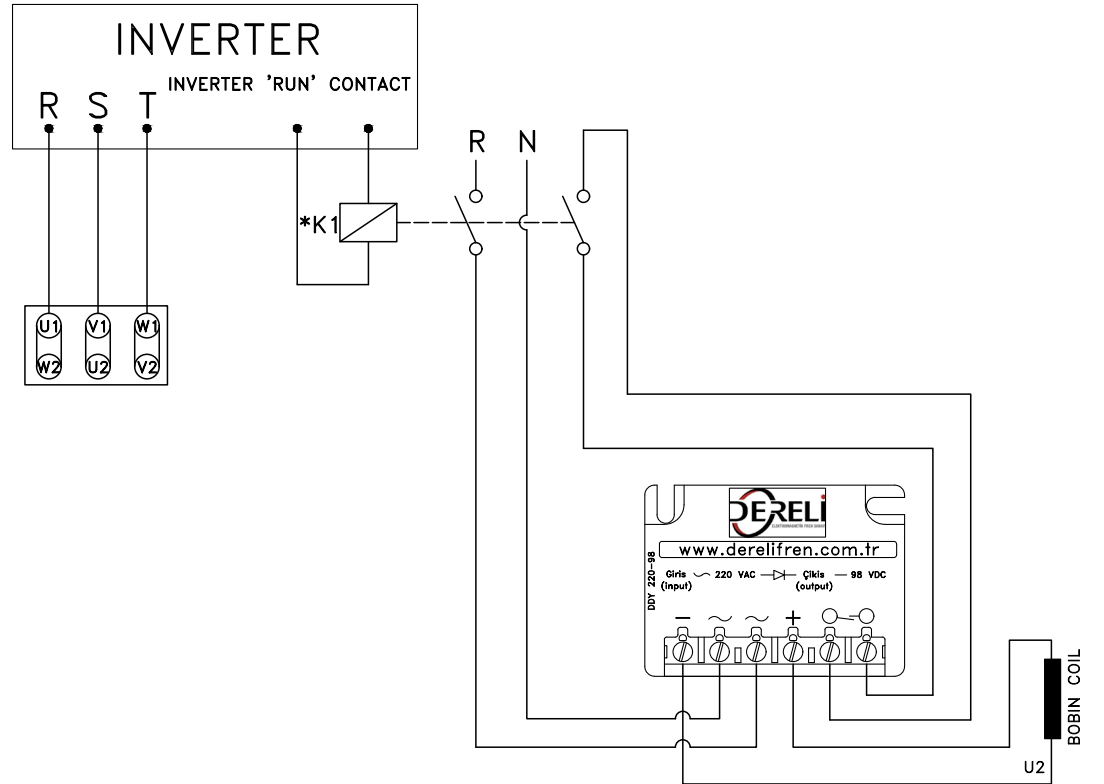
INVERTER
R S T
INVERTER 'RUN' CONTACT
*K1
R N
U1 V1 W1
W2 U2 V2
DERELİ
ELEKTROMANYETİK FREN SANAYİ
www.derelifren.com.tr
DDY 220-98
Giris (input) ~ 220 VAC —▷|— Çikis (output) — 98 VDC
— ~ ~ +
BOBIN COIL
U2